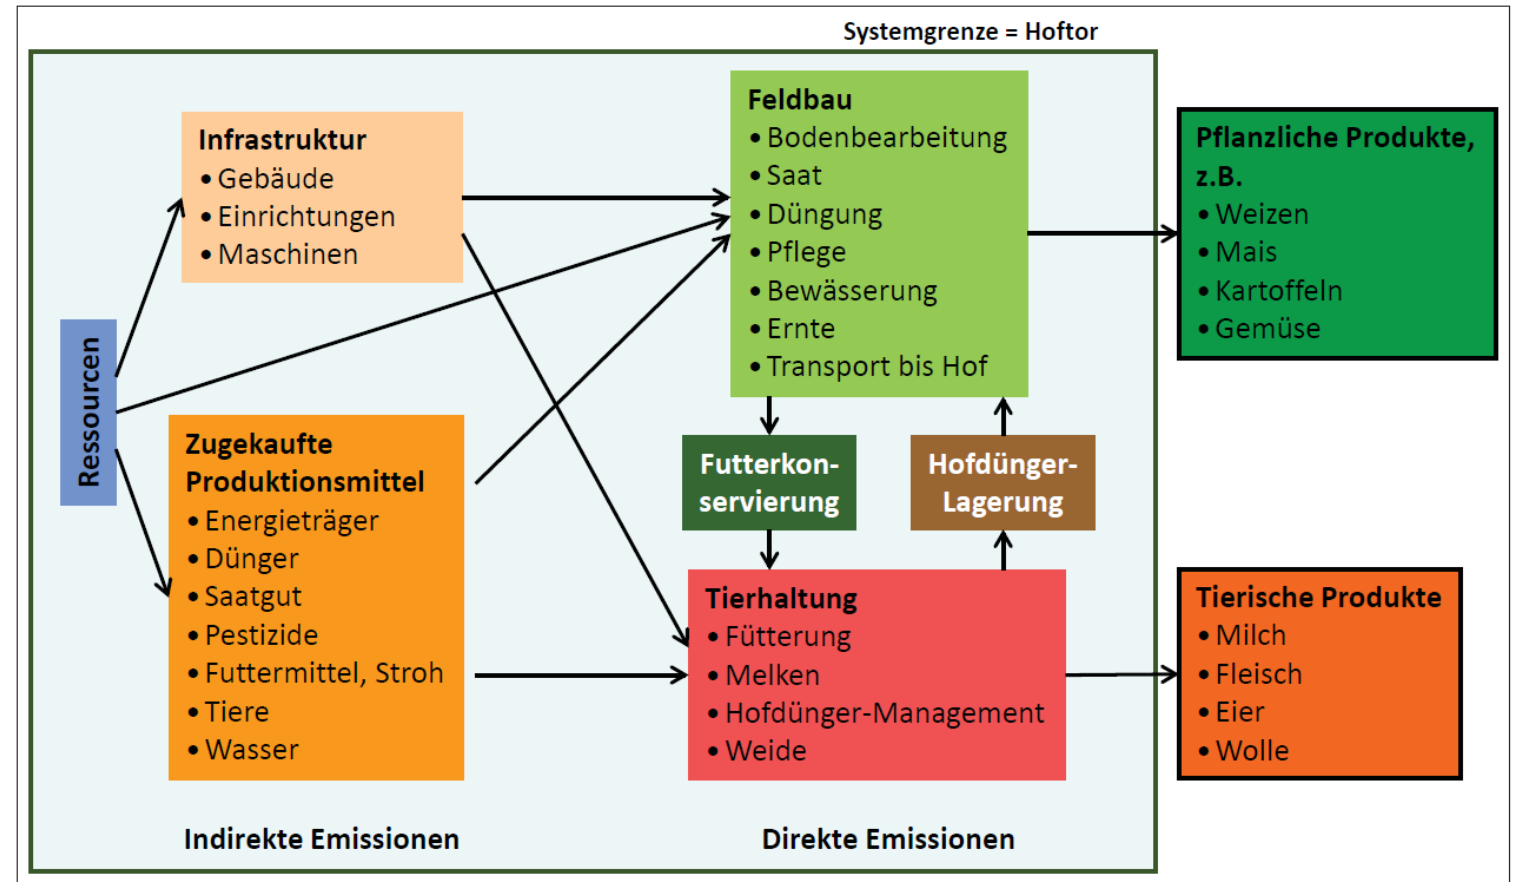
Systemgrenze = Hoftor

Ressourcen

Infrastruktur
• Gebäude
• Einrichtungen
• Maschinen

Zugekaufte Produktionsmittel
• Energieträger
• Dünger
• Saatgut
• Pestizide
• Futtermittel, Stroh
• Tiere
• Wasser

Feldbau
• Bodenbearbeitung
• Saat
• Düngung
• Pflege
• Bewässerung
• Ernte
• Transport bis Hof

Futterkonservierung

Hofdünger-Lagerung

Tierhaltung
• Fütterung
• Melken
• Hofdünger-Management
• Weide

Pflanzliche Produkte, z.B.
• Weizen
• Mais
• Kartoffeln
• Gemüse

Tierische Produkte
• Milch
• Fleisch
• Eier
• Wolle

Indirekte Emissionen

Direkte Emissionen